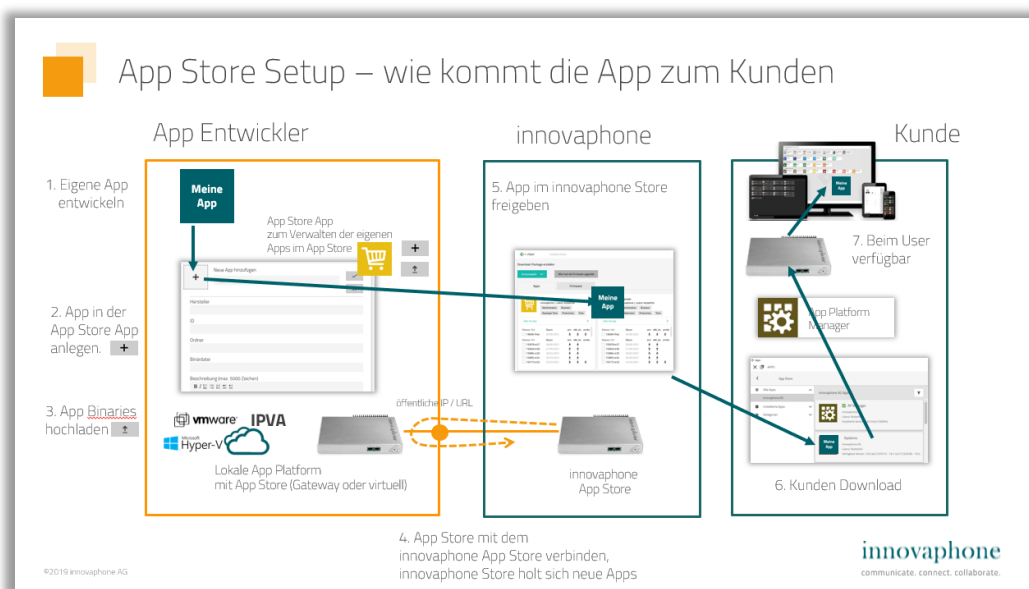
App Store Setup – wie kommt die App zum Kunden

App Entwickler

innovaphone

Kunde

1. Eigene App entwickeln

Meine App

App Store App zum Verwalten der eigenen Apps im App Store

Neue App hinzufügen

Hersteller

ID

Ordner

Binärdatei

Beschreibung (max. 5000 Zeichen)

2. App in der App Store App anlegen.

3. App Binaries hochladen

vmware

IPVA

Microsoft Hyper-V

Lokale App Platform mit App Store (Gateway oder virtuell)

öffentliche IP / URL

5. App im innovaphone Store freigeben

Meine App

innovaphone App Store

7. Beim User verfügbar

App Platform Manager

App Store

Meine App

6. Kunden Download

4. App Store mit dem innovaphone App Store verbinden, innovaphone Store holt sich neue Apps

©2019 innovaphone AG

innovaphone
communicate. connect. collaborate.